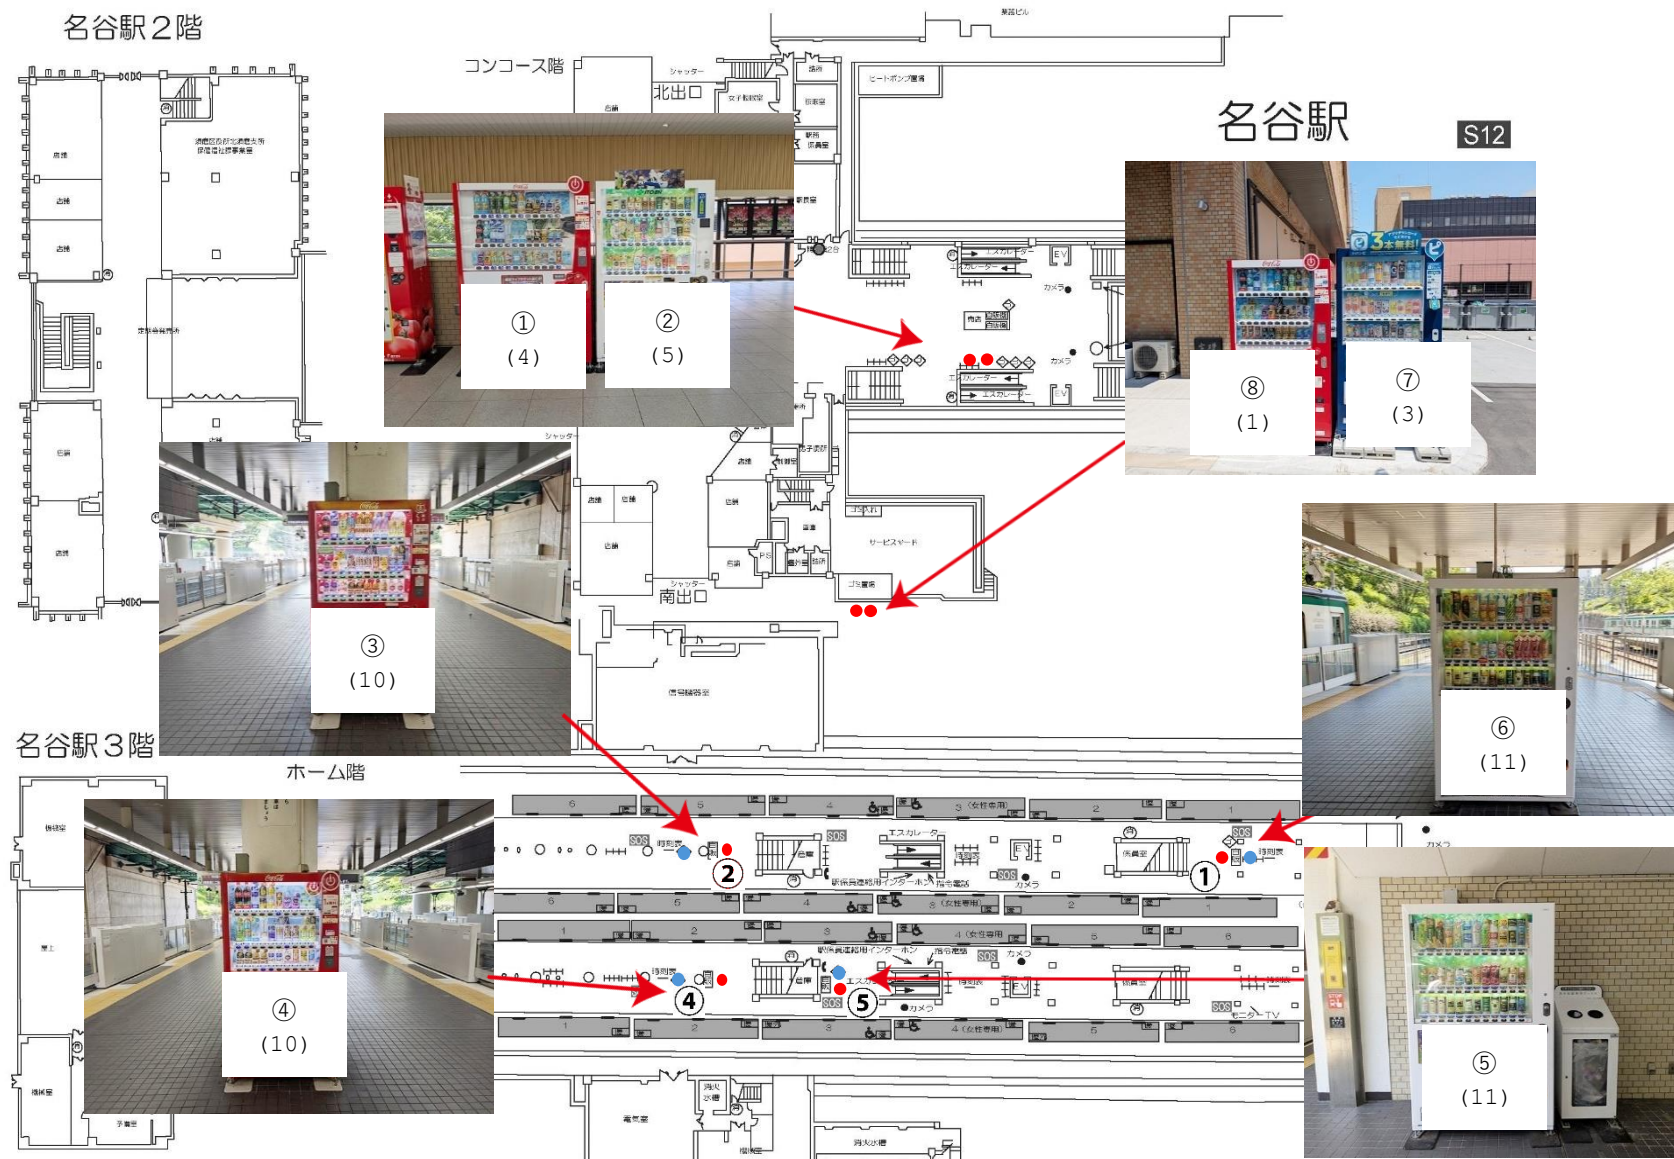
名谷駅２階

コンコース階

北出口

名谷駅

S12

①
(4)

②
(5)

⑧
(1)

⑦
(3)

③
(10)

南出口

⑥
(11)

名谷駅３階

ホーム階

④
(10)

⑤
(11)

2

1

4

5

エスカレーター

エスカレーター

EV

カメラ

SOS

時刻表

サービスヤード

ゴミ置場

信号機器室